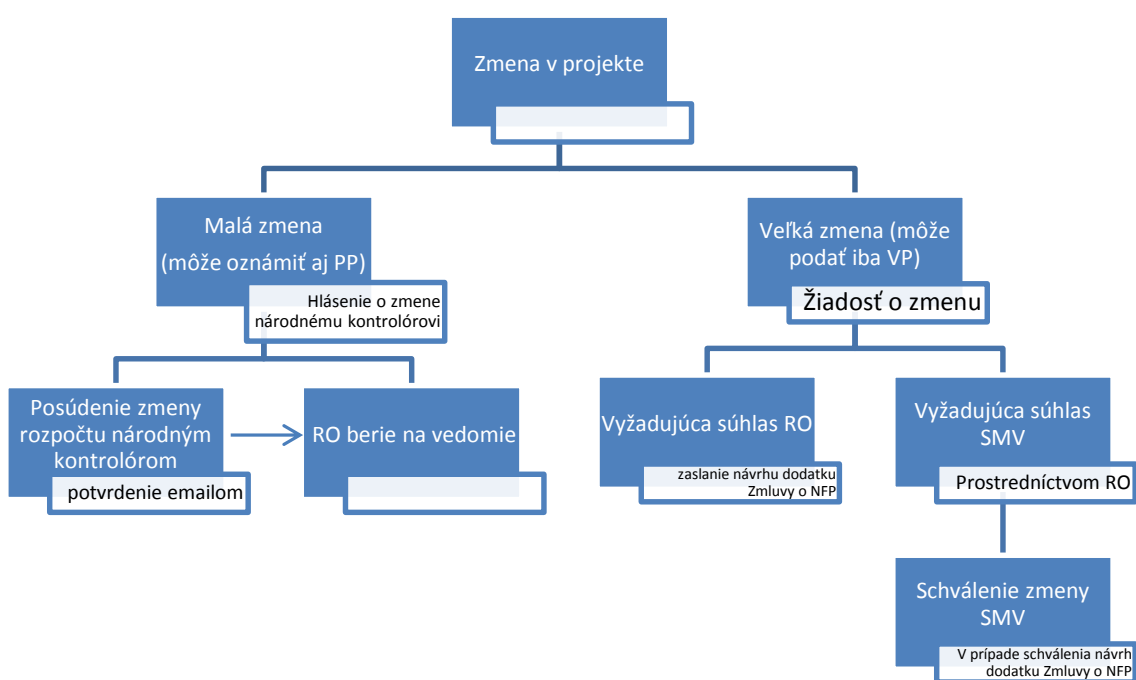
Zmena v projekte

Malá zmena (môže oznámiť aj PP)

Hlásenie o zmene národnému kontrolórovi

Veľká zmena (môže podať iba VP)

Žiadosť o zmenu

Posúdenie zmeny rozpočtu národným kontrolórom

potvrdenie emailom

RO berie na vedomie

Vyžadujúca súhlas RO

zaslanie návrhu dodatku Zmluvy o NFP

Vyžadujúca súhlas SMV

Prostredníctvom RO

Schválenie zmeny SMV

V prípade schválenia návrh dodatku Zmluvy o NFP